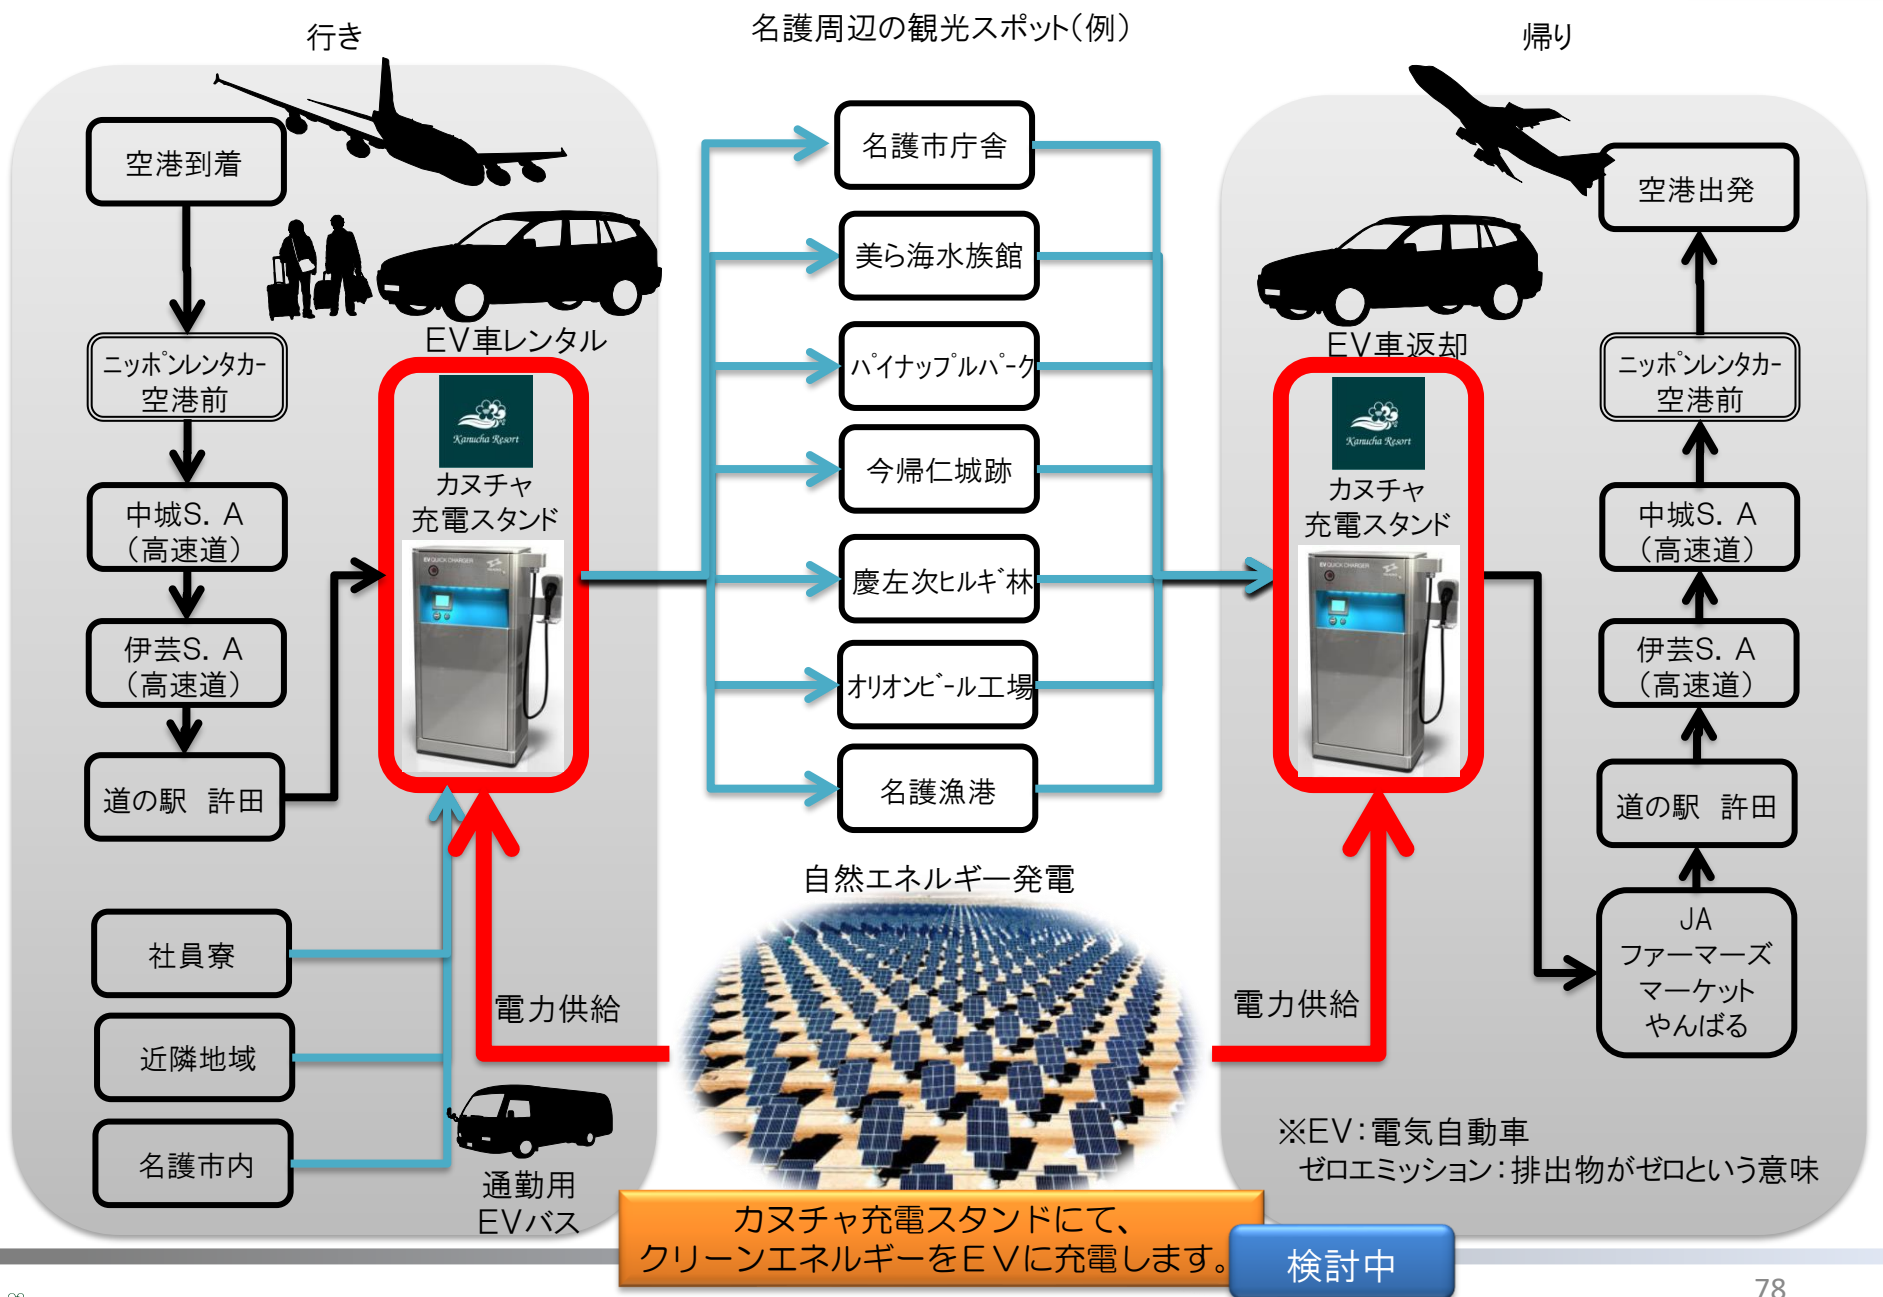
行き

名護周辺の観光スポット(例)

帰り

空港到着

ニッポンレンタカー 空港前

中城S. A (高速道)

伊芸S. A (高速道)

道の駅 許田

EV車レンタル

Kanucha Resort

カヌチャ 充電スタンド

名護市庁舎

美ら海水族館

パイナップルパーク

今帰仁城跡

慶左次ヒルギ林

オリオンビール工場

名護漁港

EV車返却

Kanucha Resort

カヌチャ 充電スタンド

空港出発

ニッポンレンタカー 空港前

中城S. A (高速道)

伊芸S. A (高速道)

道の駅 許田

JA ファーマーズ マーケット やんばる

社員寮

近隣地域

名護市内

電力供給

自然エネルギー発電

電力供給

通勤用 EVバス

※EV:電気自動車
ゼロエミッション:排出物がゼロという意味

カヌチャ充電スタンドにて、
クリーンエネルギーをEVに充電します。

検討中

78